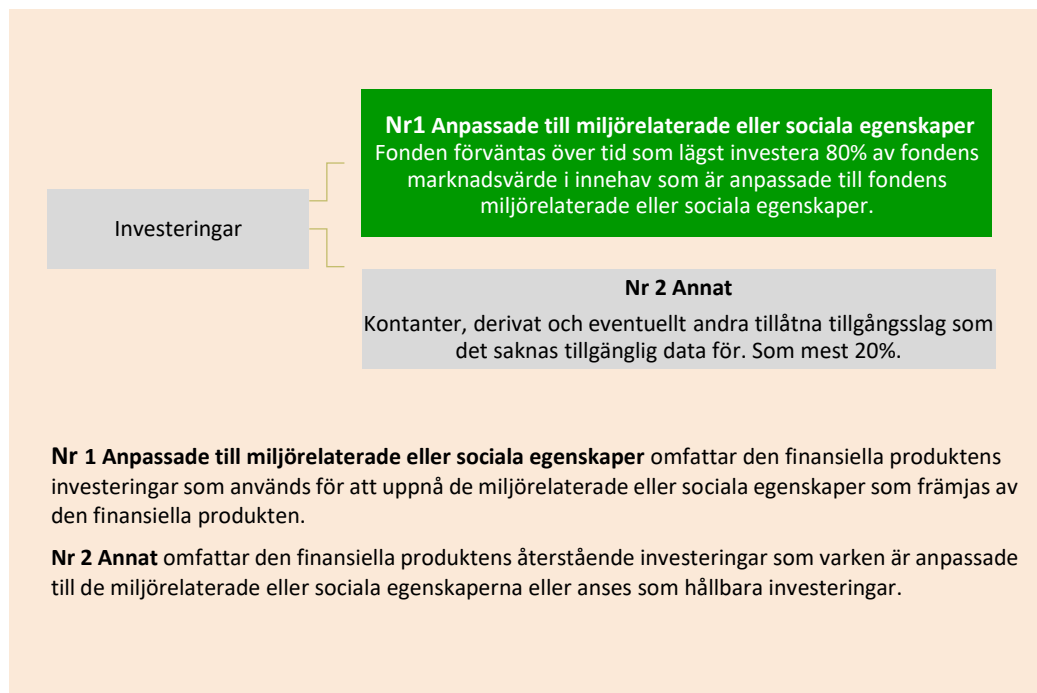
Investeringar

**Nr1 Anpassade till miljörelaterade eller sociala egenskaper**
Fonden förväntas över tid som lägst investera 80% av fondens marknadsvärde i innehav som är anpassade till fondens miljörelaterade eller sociala egenskaper.

**Nr 2 Annat**
Kontanter, derivat och eventuellt andra tillåtna tillgångsslag som det saknas tillgänglig data för. Som mest 20%.

**Nr 1 Anpassade till miljörelaterade eller sociala egenskaper** omfattar den finansiella produktens investeringar som används för att uppnå de miljörelaterade eller sociala egenskaper som främjas av den finansiella produkten.

**Nr 2 Annat** omfattar den finansiella produktens återstående investeringar som varken är anpassade till de miljörelaterade eller sociala egenskaperna eller anses som hållbara investeringar.